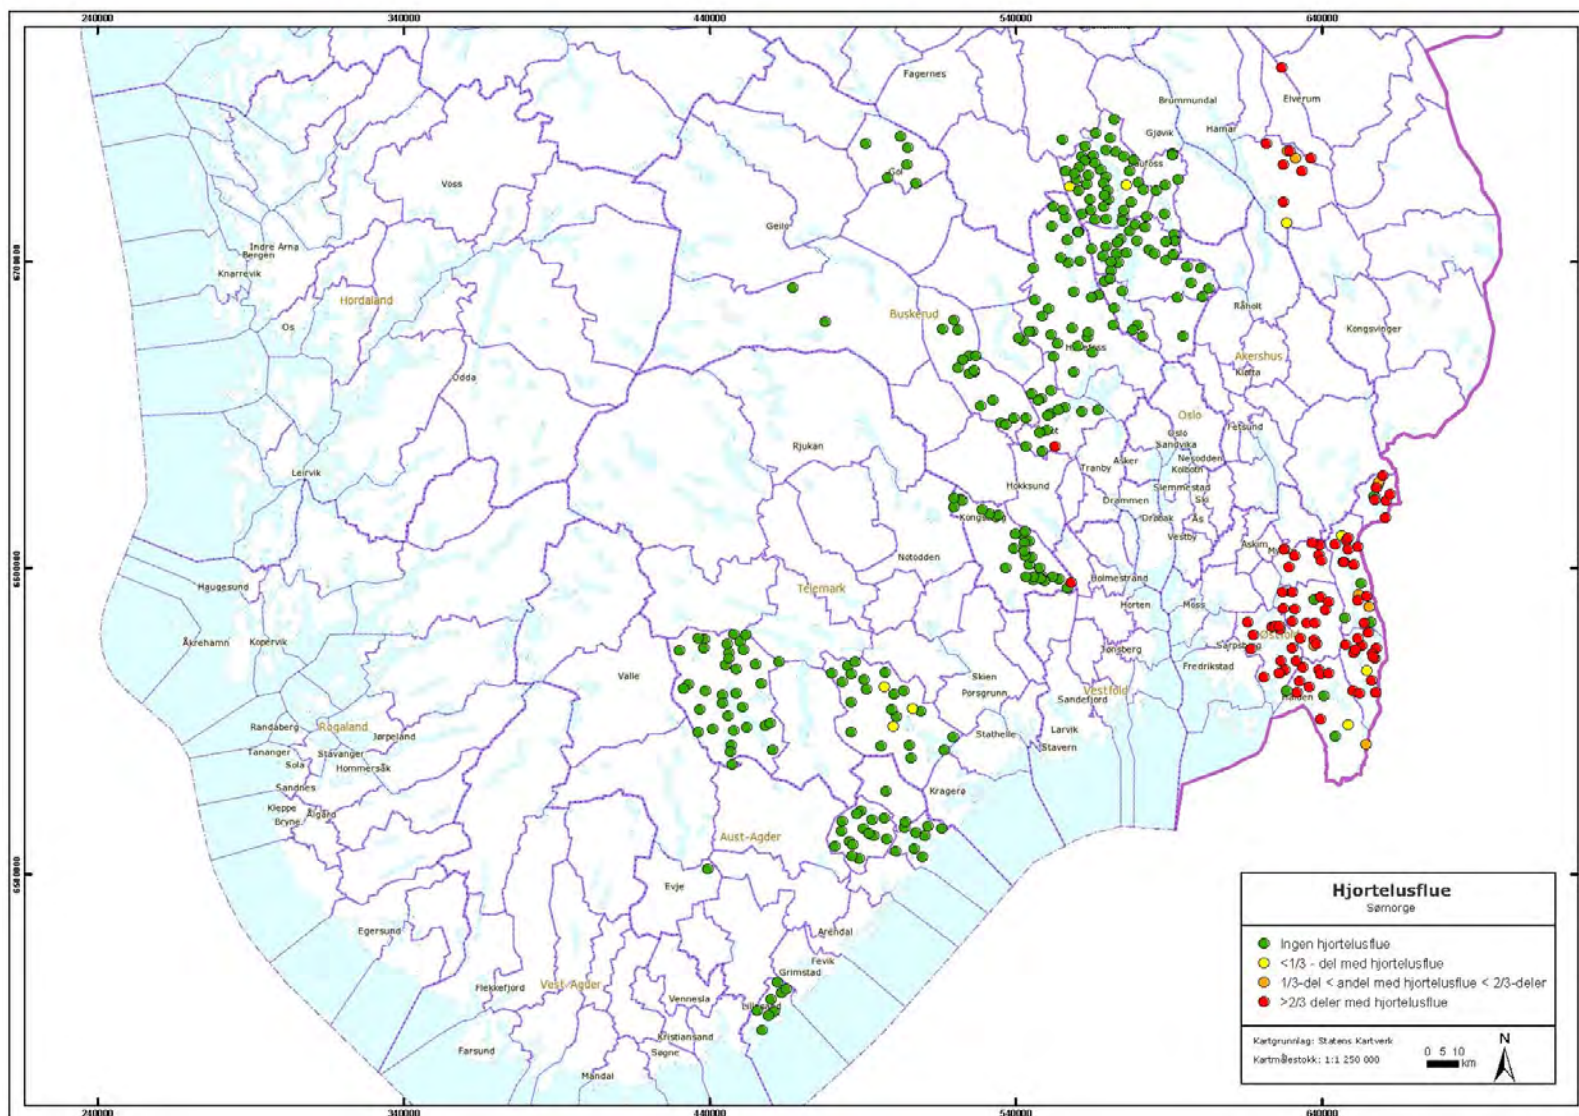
240000
340000
440000
540000
640000

6700000
6600000
6500000

Fagernes
Brummundal
Elverum
Gjøvik
Hamar
Raufoss
Gol
Voss
Geilo
Indre Arna
Bergen
Knarrevik
Hordaland
Buskerud
Os
Odda
Hønefoss
Åmot
Akershus
Kløfta
Kongsvinger
Oslo
Oslo
Sandvika
Fetsund
Rjukan
Leirvik
Asker
Tranby
Nesodden
Kolbotn
Hokksund
Drammen
Slemmestad
Ski
Drøbak
Ås
Kongsberg
Vestby
Askim
Mysen
Notodden
Haugesund
Holmestrand
Telemark
Horten
Moss
Åkrehamn
Kopervik
Østfold
Sarpsborg
Tønsberg
Fredrikstad
Valle
Skien
Porsgrunn
Sandefjord
Vestfold
Halden
Randaberg
Rogaland
Jørpeland
Tananger
Stavanger
Sola
Hommersåk
Stathelle
Larvik
Stavern
Sandnes
Kleppe
Ålgård
Bryne
Kragerø
Aust-Agder
Evje
Egersund
Arendal
Fevik
Grimstad
Flekkefjord
Vest-Agder
Vennesla
Lillesand
Kristiansand
Søgne
Farsund
Mandal

Hjortelusflue
Sørnorge

Ingen hjortelusflue
<1/3 - del med hjortelusflue
1/3-del < andel med hjortelusflue < 2/3-deler
>2/3 deler med hjortelusflue

Kartgrunnlag: Statens Kartverk
Kartmålestokk: 1:1 250 000
0 5 10
km
N